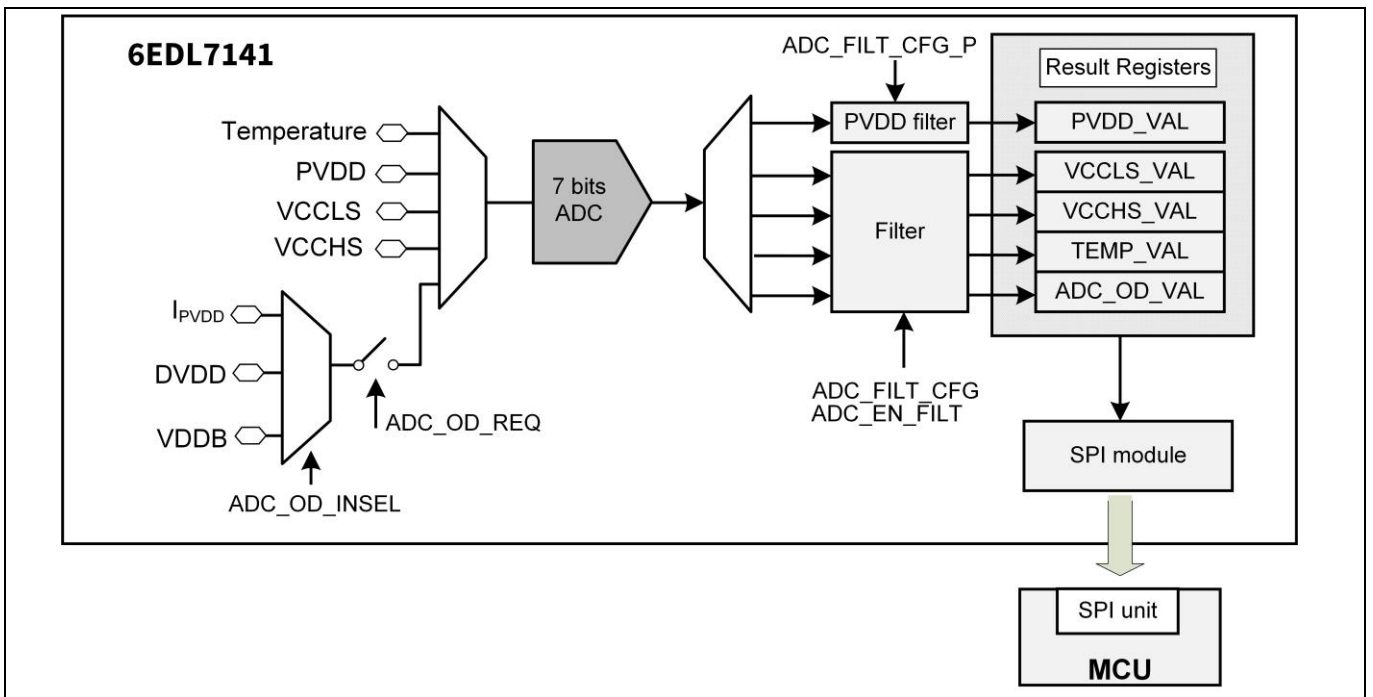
6EDL7141

ADC_FILT_CFG_P

Result Registers

Temperature

PVDD

VCCLS

VCCHS

7 bits ADC

PVDD filter

PVDD_VAL

VCCLS_VAL

VCCHS_VAL

Filter

TEMP_VAL

ADC_OD_VAL

$I_{PVDD}$

DVDD

VDDB

ADC_OD_REQ

ADC_FILT_CFG
ADC_EN_FILT

SPI module

ADC_OD_INSEL

SPI unit

MCU